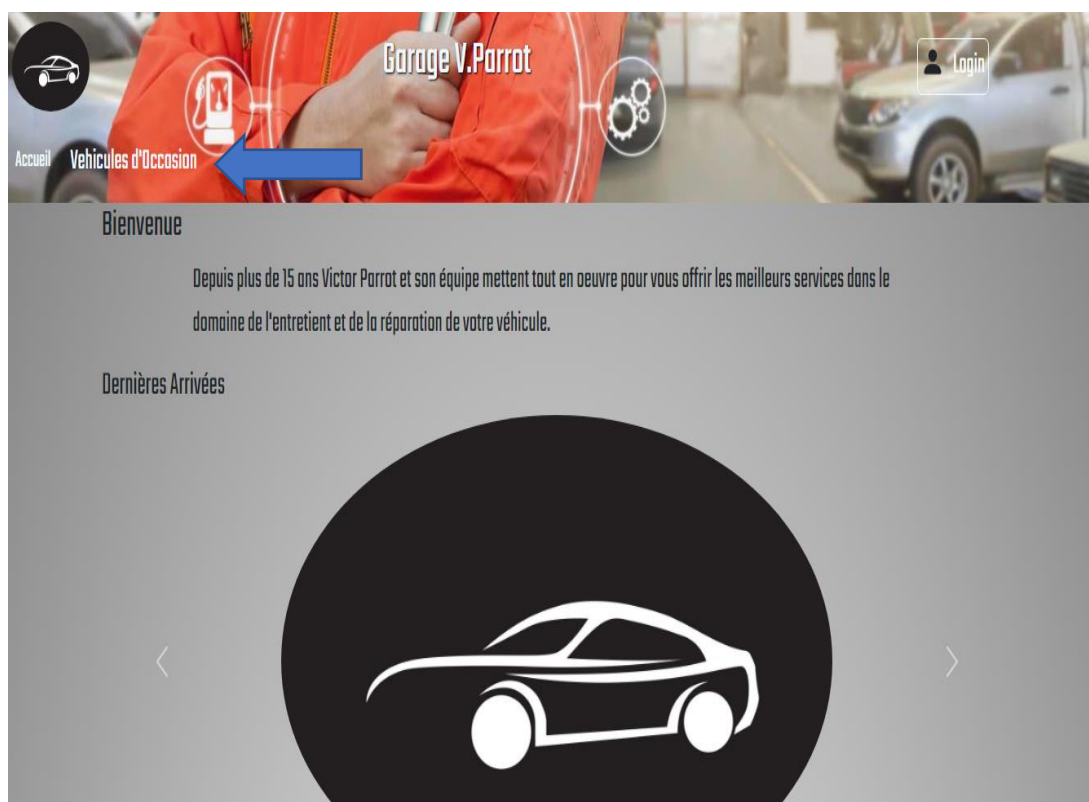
Garage V.Parrot

Login

Accueil Vehicules d'Occasion

Bienvenue

Depuis plus de 15 ans Victor Parrot et son équipe mettent tout en oeuvre pour vous offrir les meilleurs services dans le domaine de l'entretient et de la réparation de votre véhicule.

Dernières Arrivées

‹

›